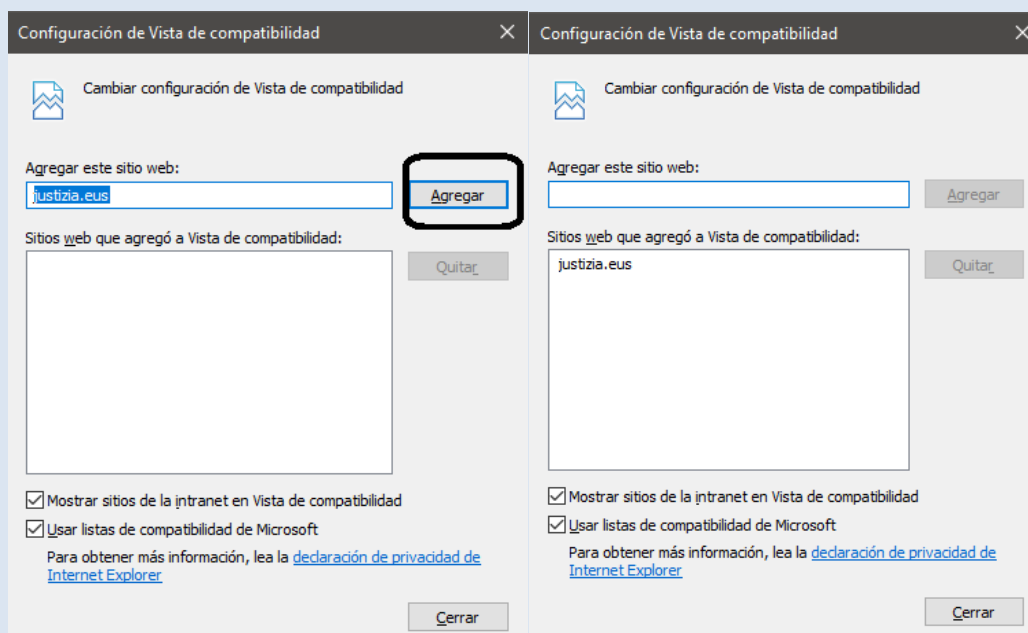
Configuración de Vista de compatibilidad

Cambiar configuración de Vista de compatibilidad

Agregar este sitio web:

justizia.eus

Agregar

Sitios web que agregó a Vista de compatibilidad:

Quitar

Mostrar sitios de la intranet en Vista de compatibilidad

Usar listas de compatibilidad de Microsoft

Para obtener más información, lea la declaración de privacidad de Internet Explorer

Cerrar

Configuración de Vista de compatibilidad

Cambiar configuración de Vista de compatibilidad

Agregar este sitio web:

Agregar

Sitios web que agregó a Vista de compatibilidad:

justizia.eus

Quitar

Mostrar sitios de la intranet en Vista de compatibilidad

Usar listas de compatibilidad de Microsoft

Para obtener más información, lea la declaración de privacidad de Internet Explorer

Cerrar